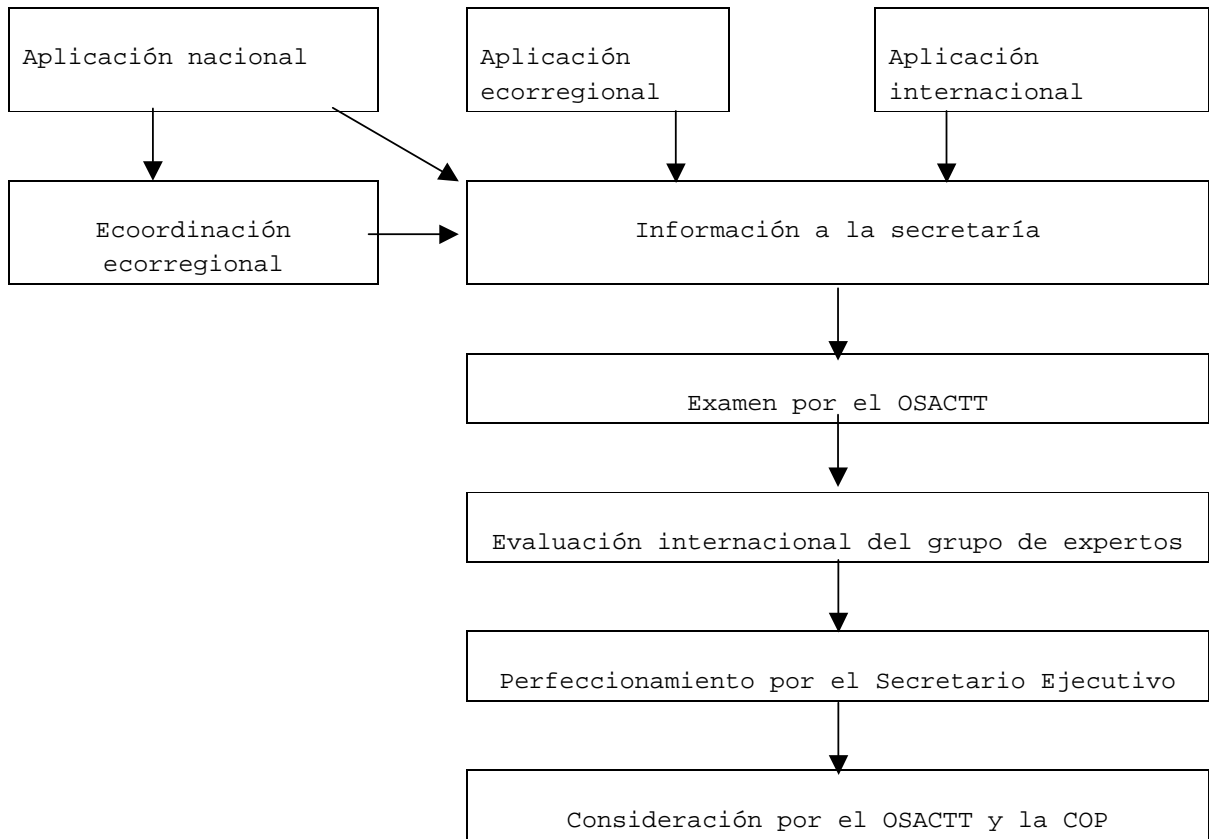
Aplicación nacional

Aplicación ecorregional

Aplicación internacional

Ecoordinación ecorregional

Información a la secretaría

Examen por el OSACTT

Evaluación internacional del grupo de expertos

Perfeccionamiento por el Secretario Ejecutivo

Consideración por el OSACTT y la COP